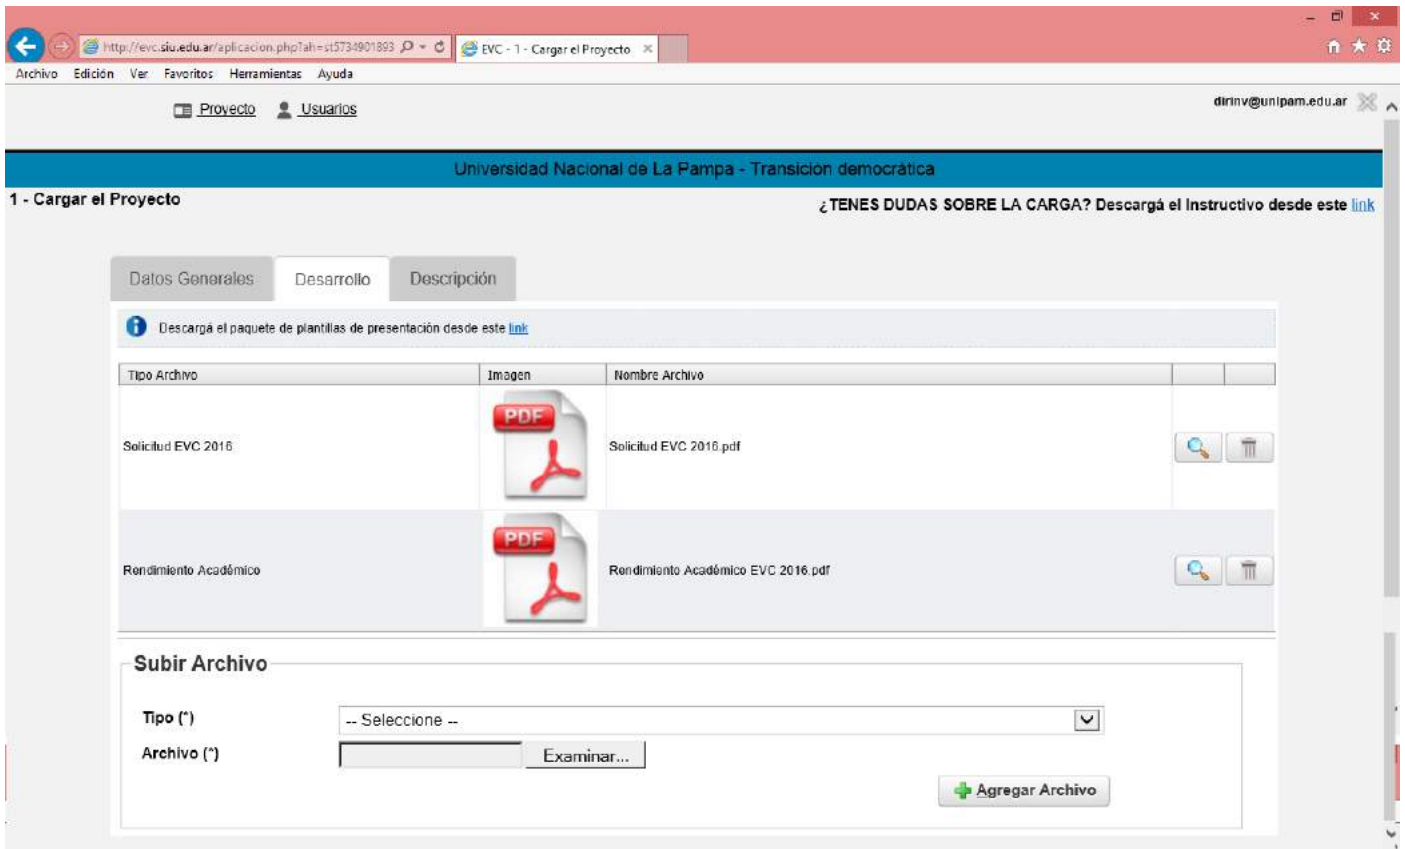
http://evc.siu.edu.ar/aplicacion.php?ah=st5734901893
EVC - 1 - Cargar el Proyecto ×

Archivo Edición Ver Favoritos Herramientas Ayuda

Proyecto Usuarios

dirinv@unipam.edu.ar

Universidad Nacional de La Pampa - Transición democrática

1 - Cargar el Proyecto

¿TENES DUDAS SOBRE LA CARGA? Descargá el Instructivo desde este link

Datos Generales Desarrollo Descripción

Descargá el paquete de plantillas de presentación desde este link

| Tipo Archivo | Imagen | Nombre Archivo | | |
|---|---|---|---|---|
| Solicitud EVC 2016 | PDF | Solicitud EVC 2016.pdf | | |
| Rendimiento Académico | PDF | Rendimiento Académico EVC 2016.pdf | | |

Subir Archivo

Tipo (*) -- Seleccione --

Archivo (*) Examinar...

Agregar Archivo